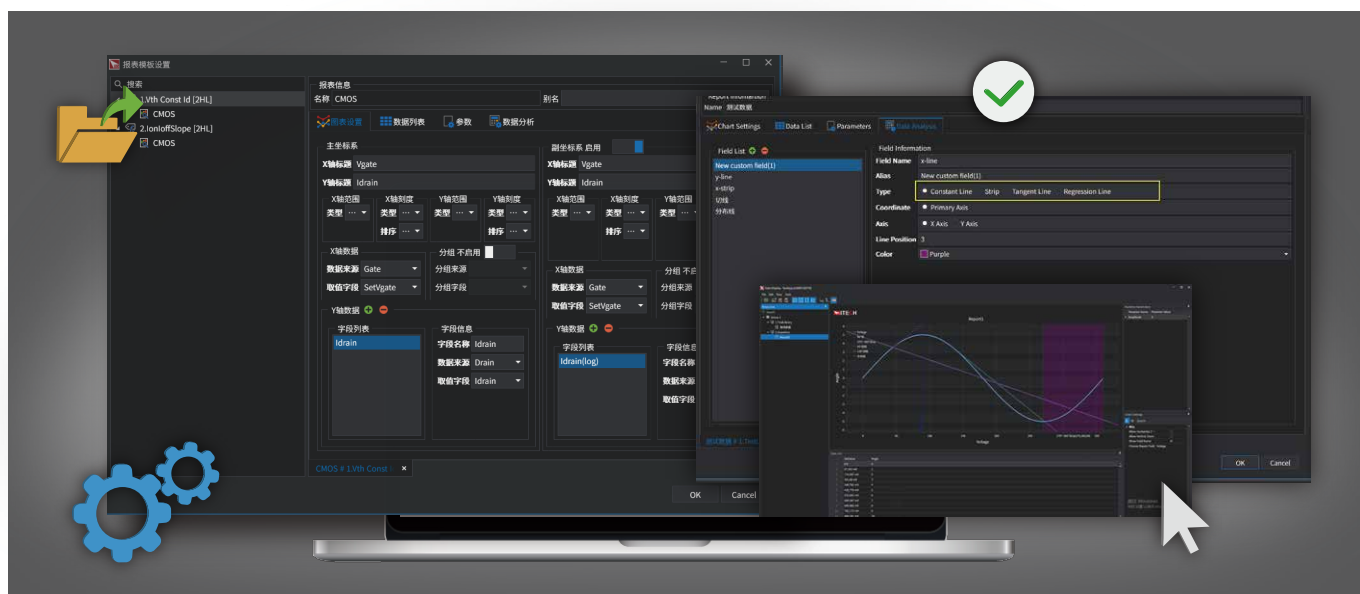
报表模板设置

搜索
1.Vth Const Id [2HL]
CMOS
2.IonIoffSlope [2HL]
CMOS

报表信息
名称 CMOS
别名

图表设置 数据列表 参数 数据分析

主坐标系
X轴标题 Vgate
Y轴标题 Idrain
X轴范围 类型
X轴刻度 类型 排序
Y轴范围 类型
Y轴刻度 类型 排序

X轴数据
数据来源 Gate
取值字段 SetVgate
分组 不启用
分组来源
分组字段

Y轴数据
字段列表
Idrain
字段信息
字段名称 Idrain
数据来源 Drain
取值字段 Idrain

副坐标系 启用
X轴标题 Vgate
Y轴标题 Idrain
X轴范围 类型
X轴刻度 类型 排序
Y轴范围 类型
Y轴刻度 类型 排序
X轴数据
数据来源 Gate
取值字段 SetVgate
分组 不启
分组来源
分组字段
Y轴数据
字段列表
Idrain(log)
字段信息
字段名称
数据来源
取值字段

CMOS # 1.Vth Const I

OK Cancel

Report Information
Name 测试数据
Chart Settings Data List Parameters Data Analysis
Field List
New custom field(1)
y-line
x-strip
切线
分布线
Field Information
Field Name x-line
Alias New custom field(1)
Type Constant Line Strip Tangent Line Regression Line
Coordinate Primary Axis
Axis X Axis Y Axis
Line Position 3
Color Purple

测试数据 # 1.Test

OK Cancel

ITECH
Report1